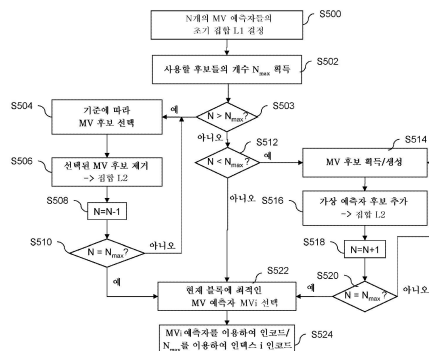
N개의 MV 예측자들의 초기 집합 L1 결정

S500

사용할 후보들의 개수 $N_{max}$ 획득

S502

S504

기준에 따라 MV 후보 선택

예

$N > N_{max}$?

S503

아니오

S506

선택된 MV 후보 제거 -> 집합 L2

S512

$N < N_{max}$?

예

MV 후보 획득/생성

S514

S508

N=N-1

아니오

가상 예측자 후보 추가 -> 집합 L2

S516

S510

$N = N_{max}$?

아니오

S518

N=N+1

예

S522

S520

현재 블록에 최적인 MV 예측자 MVi 선택

예

$N = N_{max}$?

아니오

MVi 예측자를 이용하여 인코드/ $N_{max}$를 이용하여 인덱스 i 인코드

S524